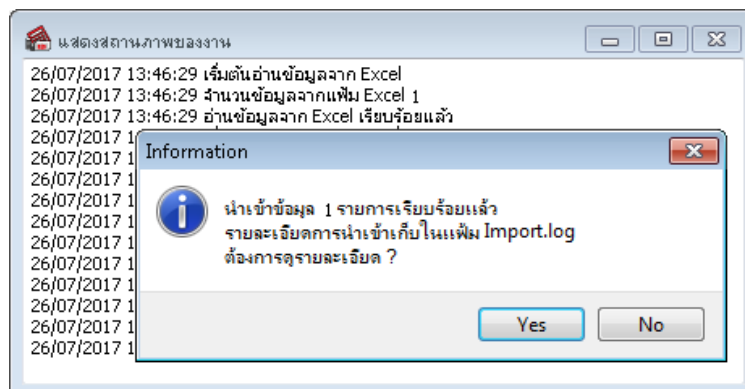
แสดงสถานภาพของงาน

26/07/2017 13:46:29 เริ่มต้นอ่านข้อมูลจาก Excel
26/07/2017 13:46:29 จำนวนข้อมูลจากแฟ้ม Excel 1
26/07/2017 13:46:29 อ่านข้อมูลจาก Excel เรียบร้อยแล้ว
26/07/2017 1
26/07/2017 1
26/07/2017 1
26/07/2017 1
26/07/2017 1
26/07/2017 1
26/07/2017 1
26/07/2017 1
26/07/2017 1
26/07/2017 1
26/07/2017 1
26/07/2017 1

Information

นำเข้าข้อมูล 1 รายการเรียบร้อยแล้ว
รายละเอียดการนำเข้าเก็บในแฟ้ม Import.log
ต้องการดูรายละเอียด ?

Yes
No